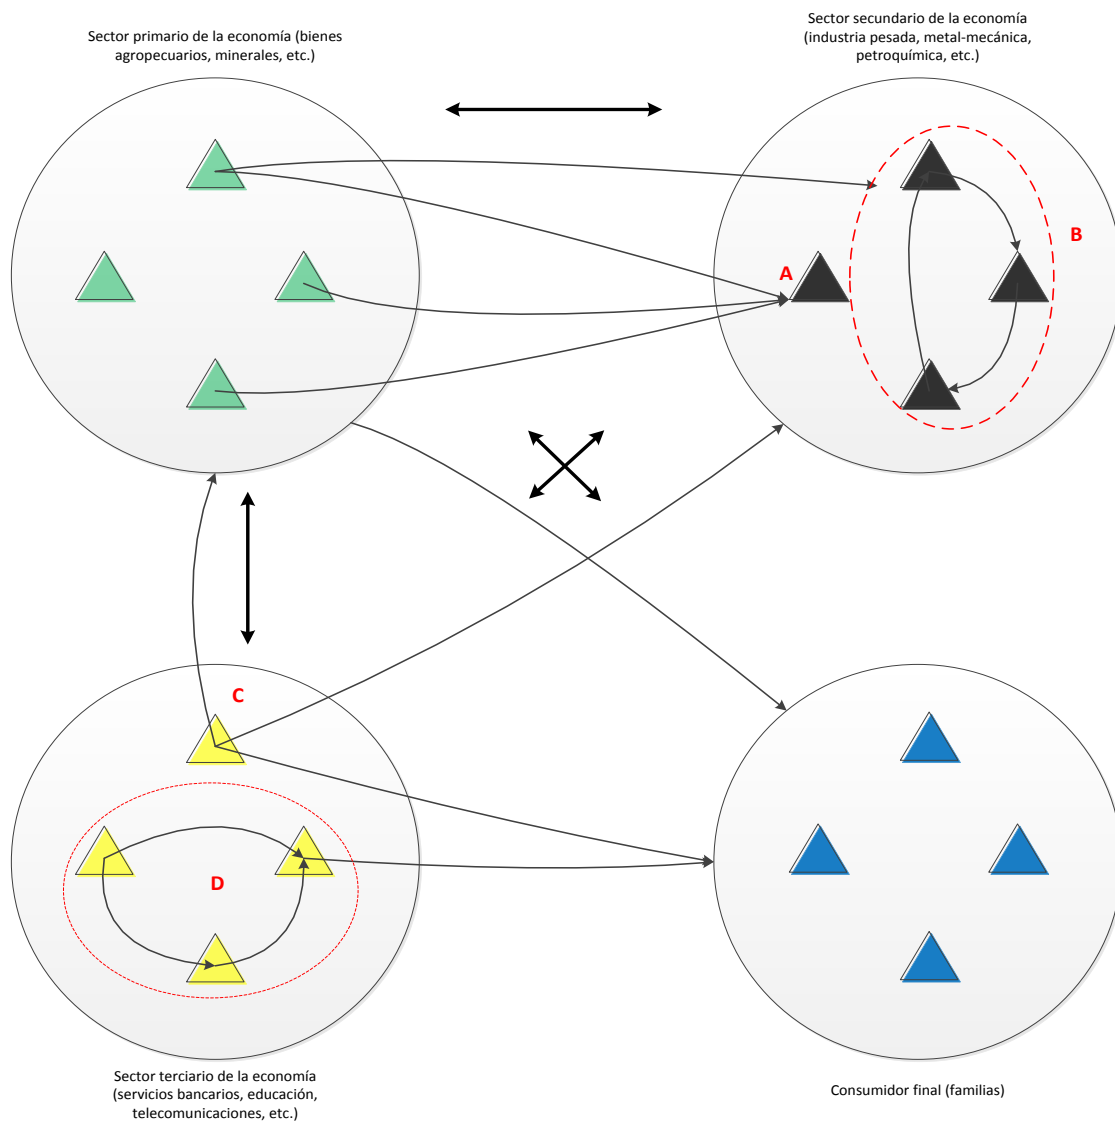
Sector primario de la economía (bienes agropecuarios, minerales, etc.)

Sector secundario de la economía (industria pesada, metal-mecánica, petroquímica, etc.)

A

B

C

D

Sector terciario de la economía (servicios bancarios, educación, telecomunicaciones, etc.)

Consumidor final (familias)